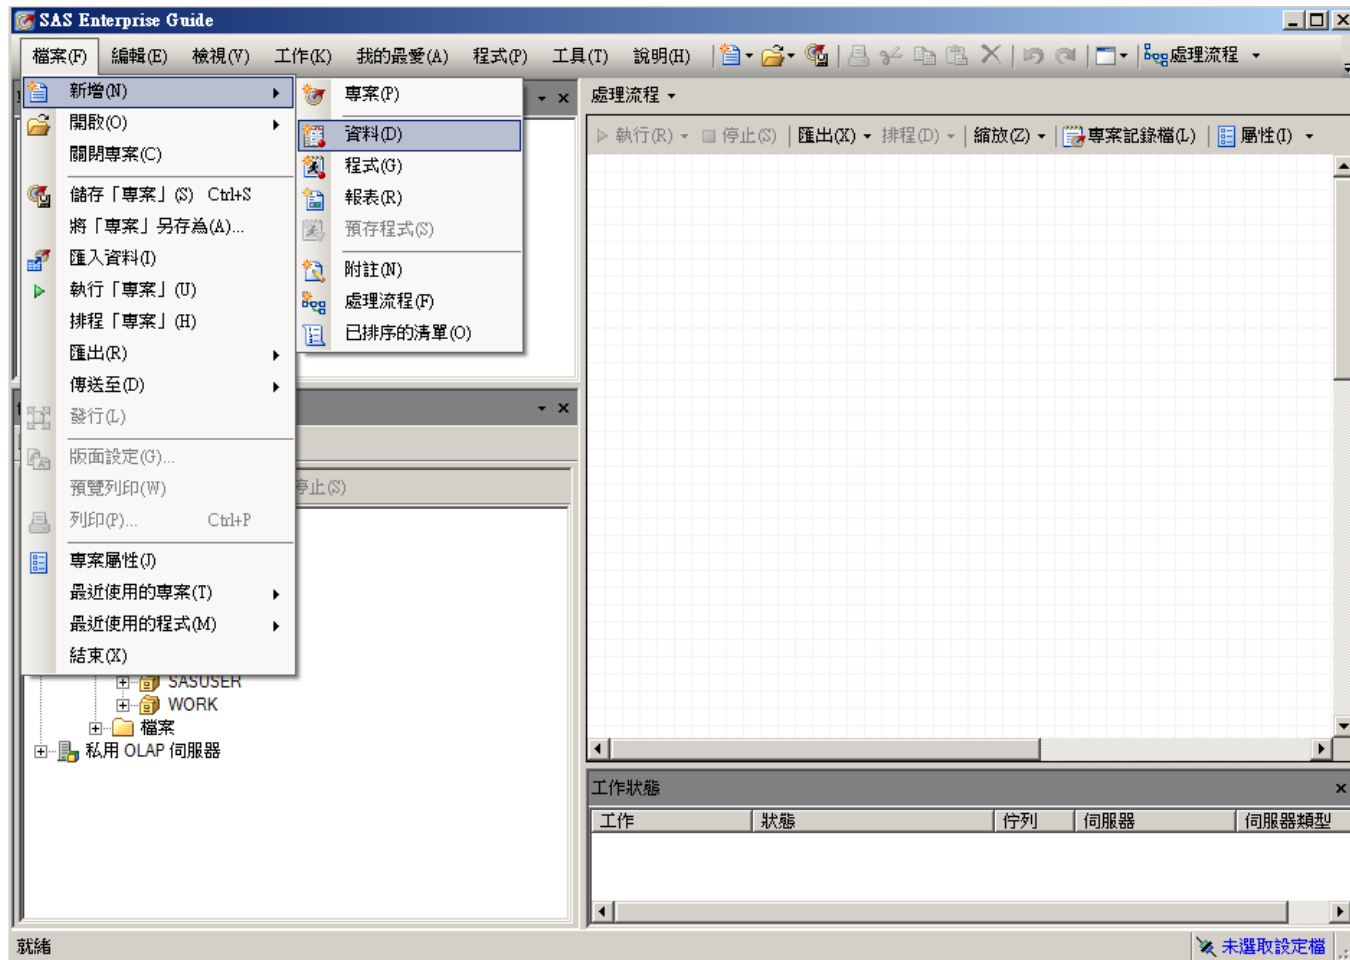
SAS Enterprise Guide

檔案(F) 編輯(E) 檢視(V) 工作(K) 我的最愛(A) 程式(P) 工具(T) 說明(H) 處理流程

新增(N)
開啟(O)
關閉專案(C)
儲存「專案」(S) Ctrl+S
將「專案」另存為(A)...
匯入資料(I)
執行「專案」(U)
排程「專案」(H)
匯出(R)
傳送至(D)
發行(L)
版面設定(G)...
預覽列印(W)
列印(P)... Ctrl+P
專案屬性(I)
最近使用的專案(T)
最近使用的程式(M)
結束(X)

專案(P)
資料(D)
程式(G)
報表(R)
預存程式(S)
附註(N)
處理流程(F)
已排序的清單(O)

處理流程
執行(R) 停止(S) 匯出(X) 排程(D) 縮放(Z) 專案記錄檔(L) 屬性(I)

停止(S)

SASUSER
WORK
檔案
私用 OLAP 伺服器

工作狀態

| 工作 | 狀態 | 佇列 | 伺服器 | 伺服器類型 |
|---|---|---|---|---|

就緒
未選取設定檔